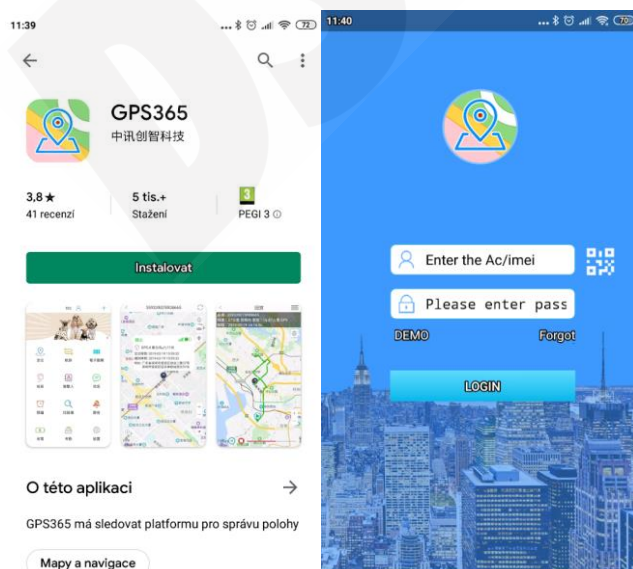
11:39

72

GPS365

中讯创智科技

3,8 ★

41 recenzí

5 tis.+

Stažení

3

PEGI 3 ⓘ

Instalovat

O této aplikaci

GPS365 má sledovat platformu pro správu polohy

Mapy a navigace

11:40

70

Enter the Ac/imei

Please enter pass

DEMO

Forgot

LOGIN